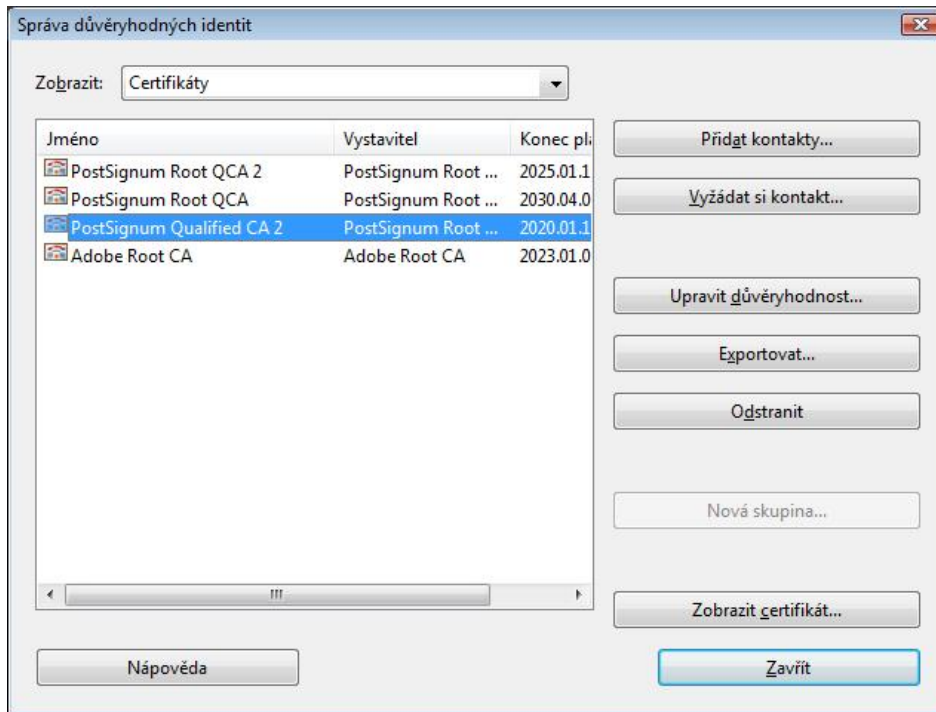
Správa důvěryhodných identit

Zobrazit: Certifikáty

| Jméno | Vystavitel | Konec pl |
|---|---|---|
| PostSignum Root QCA 2 | PostSignum Root ... | 2025.01.1 |
| PostSignum Root QCA | PostSignum Root ... | 2030.04.0 |
| PostSignum Qualified CA 2 | PostSignum Root ... | 2020.01.1 |
| Adobe Root CA | Adobe Root CA | 2023.01.0 |

Přidat kontakty...

Vyžádat si kontakt...

Upravit důvěryhodnost...

Exportovat...

Odstranit

Nová skupina...

Zobrazit certifikát...

Nápověda

Zavřít